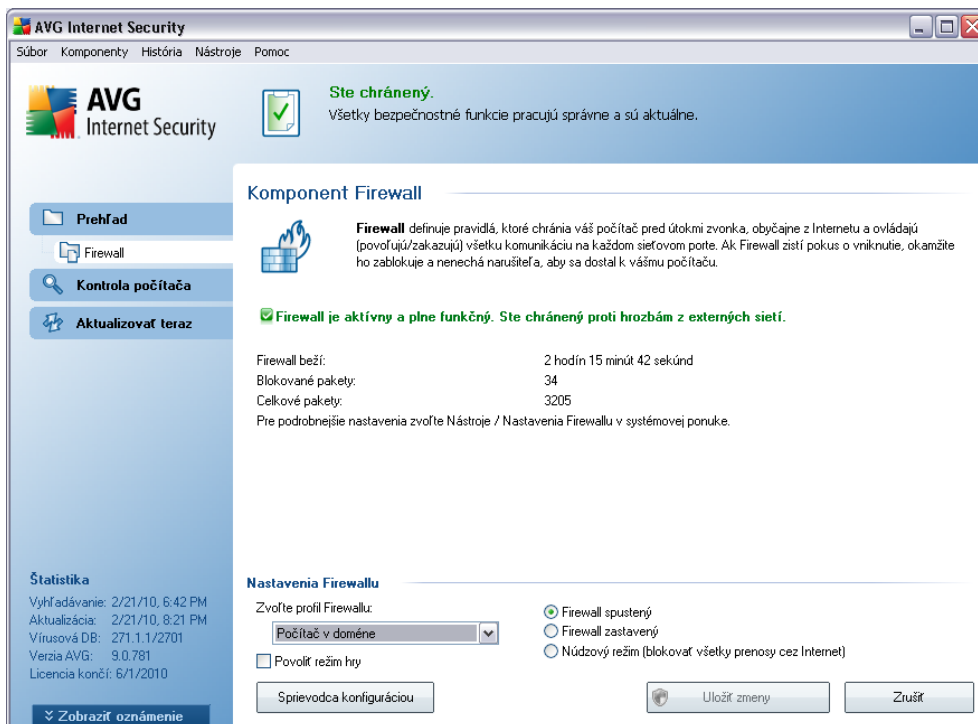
AVG Internet Security

Súbor Komponenty História Nástroje Pomoc

AVG Internet Security

Ste chránený.
Všetky bezpečnostné funkcie pracujú správne a sú aktuálne.

Prehľad
Firewall
Kontrola počítača
Aktualizovať teraz

Komponent Firewall

Firewall definuje pravidlá, ktoré chránia váš počítač pred útokmi zvonka, obyčajne z Internetu a ovládajú (povoľujú/zakazujú) všetku komunikáciu na každom sieťovom porte. Ak Firewall zistí pokus o vniknutie, okamžite ho zablokuje a nenechá narušiteľa, aby sa dostal k vášmu počítaču.

Firewall je aktívny a plne funkčný. Ste chránený proti hrozbám z externých sietí.

| | |
|---|---|
| Firewall beží: | 2 hodín 15 minút 42 sekúnd |
| Blokované pakety: | 34 |
| Celkové pakety: | 3205 |

Pre podrobnejšie nastavenia zvoľte Nástroje / Nastavenia Firewallu v systémovej ponuke.

Štatistika
Vyhľadávanie: 2/21/10, 6:42 PM
Aktualizácia: 2/21/10, 8:21 PM
Vírusová DB: 271.1.1/2701
Verzia AVG: 9.0.781
Licencia končí: 6/1/2010

Zobraziť oznámenie

Nastavenia Firewallu
Zvoľte profil Firewallu:
Počítač v doméne
Povoliť režim hry
Firewall spustený
Firewall zastavený
Núdzový režim (blokovať všetky prenosy cez Internet)

Sprievodca konfiguráciou
Uložiť zmeny
Zrušiť